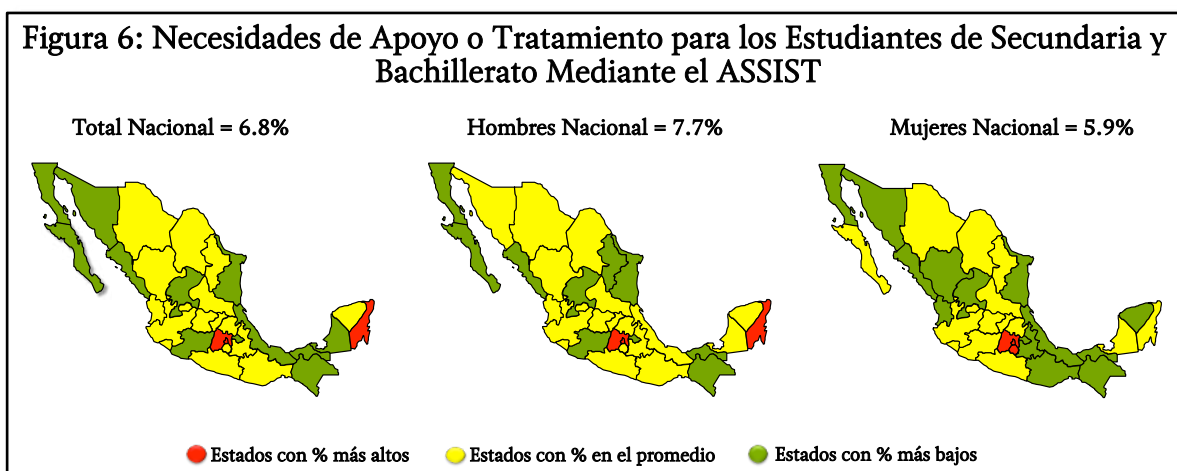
Figura 6: Necesidades de Apoyo o Tratamiento para los Estudiantes de Secundaria y Bachillerato Mediante el ASSIST

Total Nacional = 6.8%

Hombres Nacional = 7.7%

Mujeres Nacional = 5.9%

Estados con % más altos

Estados con % en el promedio

Estados con % más bajos